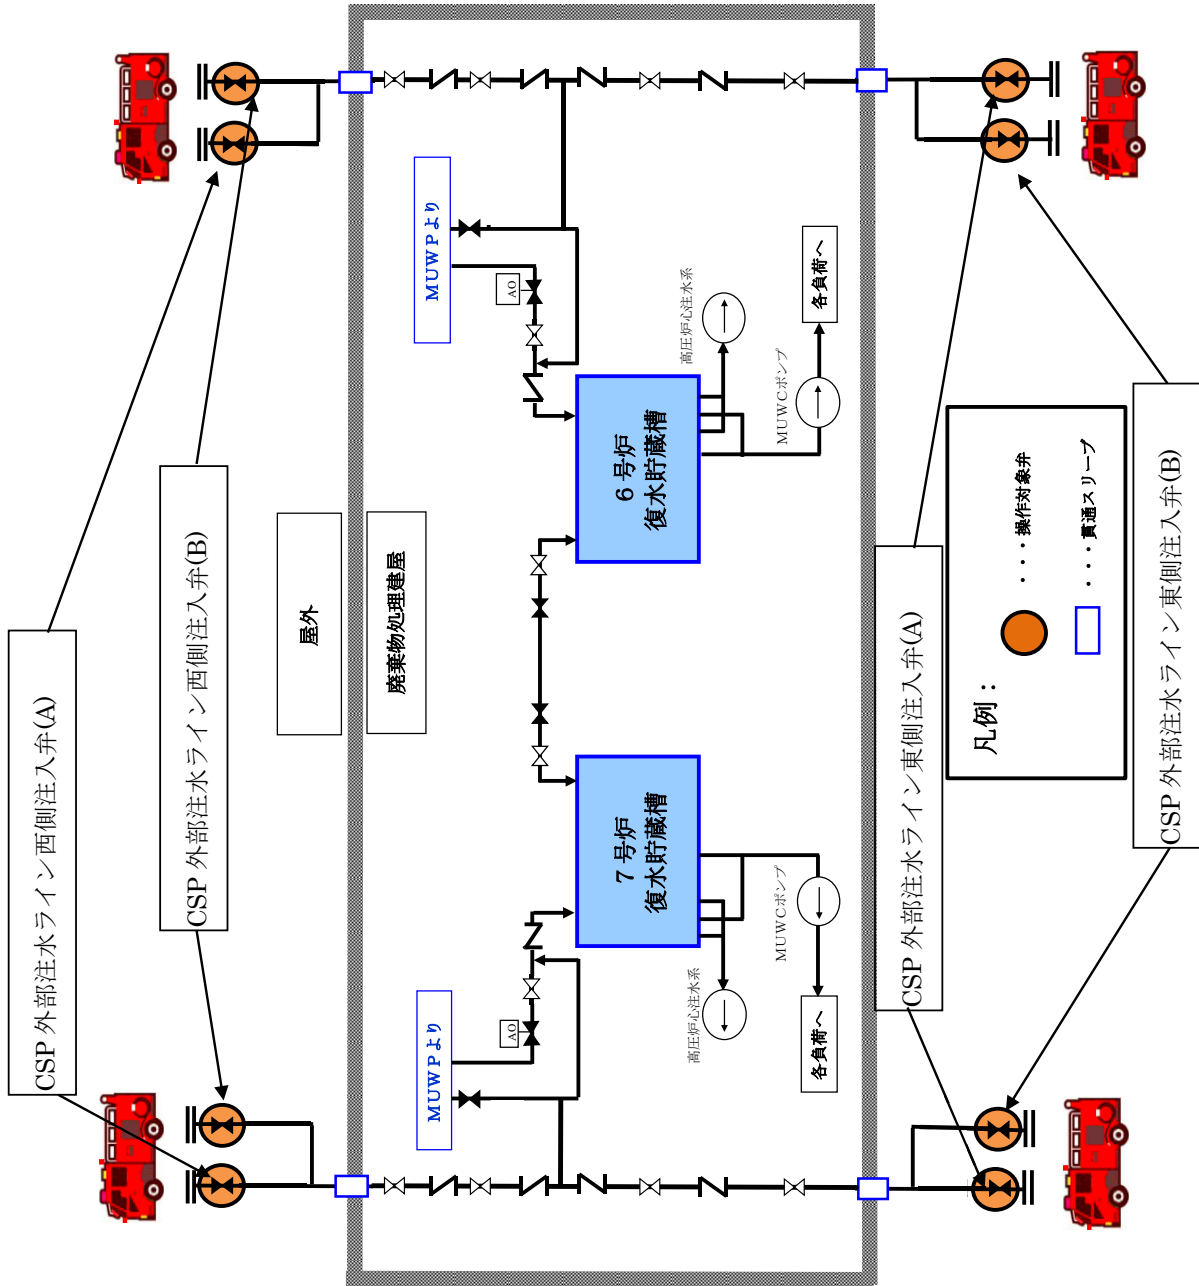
CSP外部注水ライン西側注入弁(A)

CSP外部注水ライン西側注入弁(B)

屋外

廃棄物処理建屋

MUWPより

AO

6号炉
復水貯蔵槽

高圧炉心注水系

MUWCポンプ

各負荷へ

7号炉
復水貯蔵槽

MUWPより

AO

高圧炉心注水系

MUWCポンプ

各負荷へ

CSP外部注水ライン東側注入弁(A)

凡例：
・・・操作対象弁
・・・貫通スリーブ

CSP外部注水ライン東側注入弁(B)